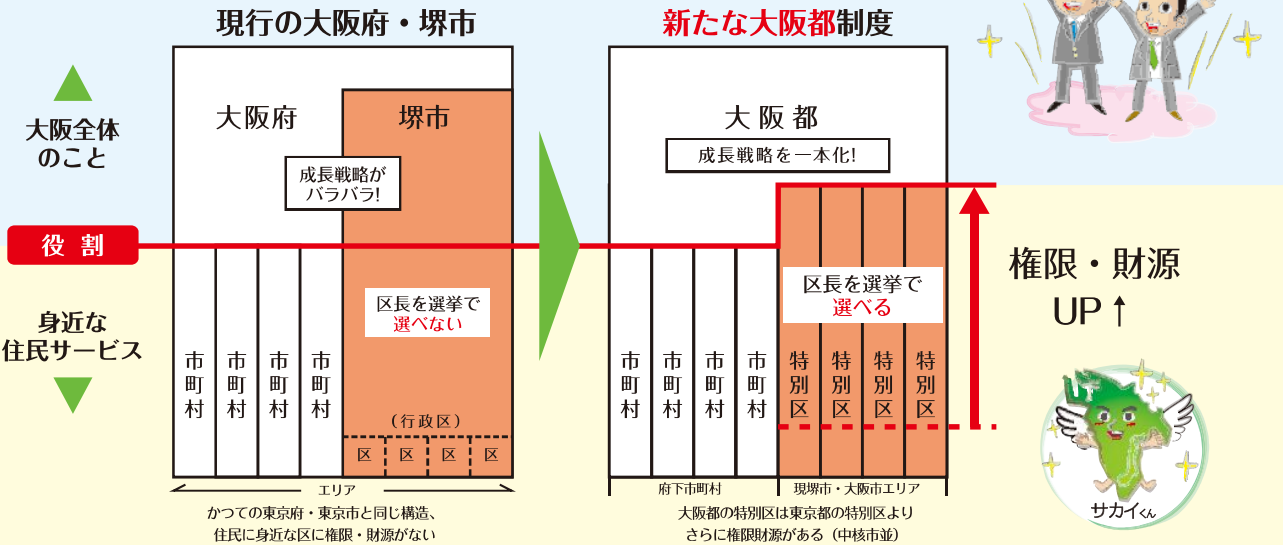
現行の大阪府・堺市

大阪全体のこと

役割

身近な住民サービス

大阪府

堺市

成長戦略がバラバラ!

区長を選挙で選べない

市町村

市町村

市町村

市町村

（行政区）

区 区 区 区

エリア

かつての東京府・東京市と同じ構造、住民に身近な区に権限・財源がない

新たな大阪都制度

大阪都

成長戦略を一本化!

区長を選挙で選べる

市町村

市町村

市町村

市町村

特別区

特別区

特別区

特別区

府下市町村

現堺市・大阪市エリア

大阪都の特別区は東京都の特別区よりさらに権限財源がある（中核市並）

権限・財源 UP ↑

サカイくん